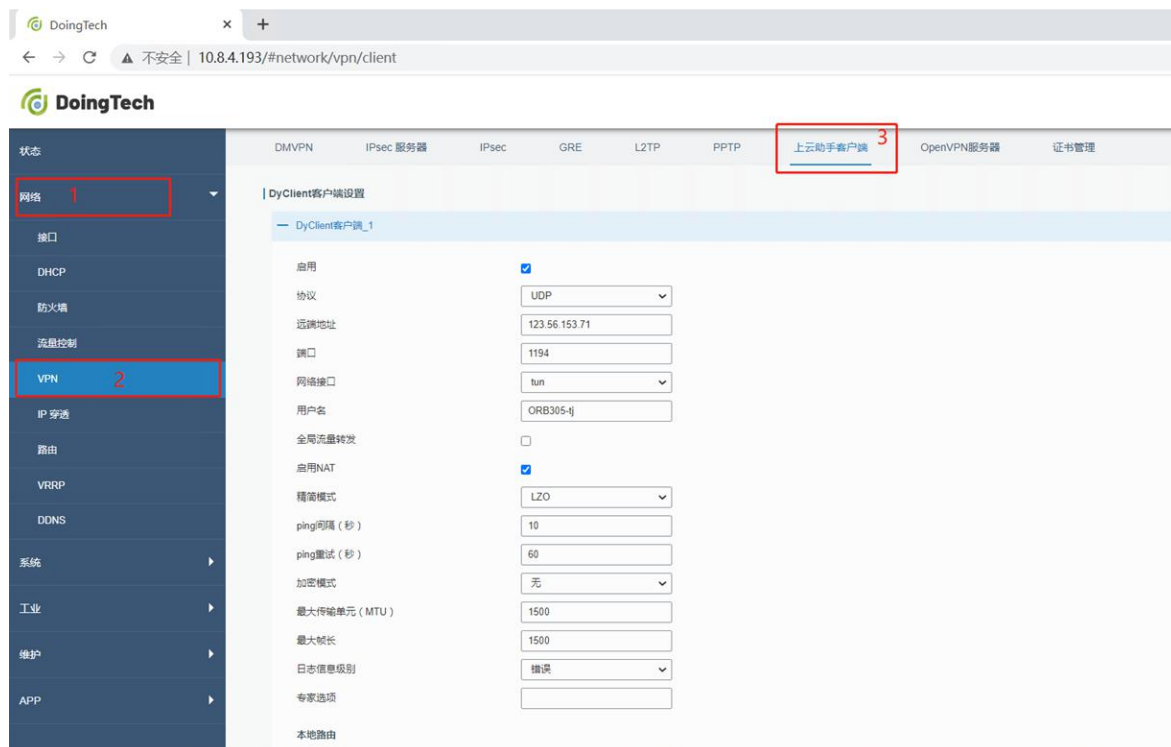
DoingTech ×  +

← → C ▲ 不安全 | 10.8.4.193/#network/vpn/client

DoingTech

状态

网络 1

接口

DHCP

防火墙

流量控制

VPN 2

IP 穿透

路由

VRRP

DDNS

系统

工业

维护

APP

DMVPN  IPsec 服务器  IPsec  GRE  L2TP  PPTP  上云助手客户端 3  OpenVPN服务器  证书管理

DyClient客户端设置

— DyClient客户端_1

| | |
|---|---|
| 启用 | ☑ |
| 协议 | UDP |
| 远端地址 | 123.56.153.71 |
| 端口 | 1194 |
| 网络接口 | tun |
| 用户名 | ORB305-tj |
| 全局流量转发 | ☐ |
| 启用NAT | ☑ |
| 精简模式 | LZO |
| ping间隔（秒） | 10 |
| ping重试（秒） | 60 |
| 加密模式 | 无 |
| 最大传输单元（MTU） | 1500 |
| 最大帧长 | 1500 |
| 日志信息级别 | 错误 |
| 专家选项 | |

本地路由